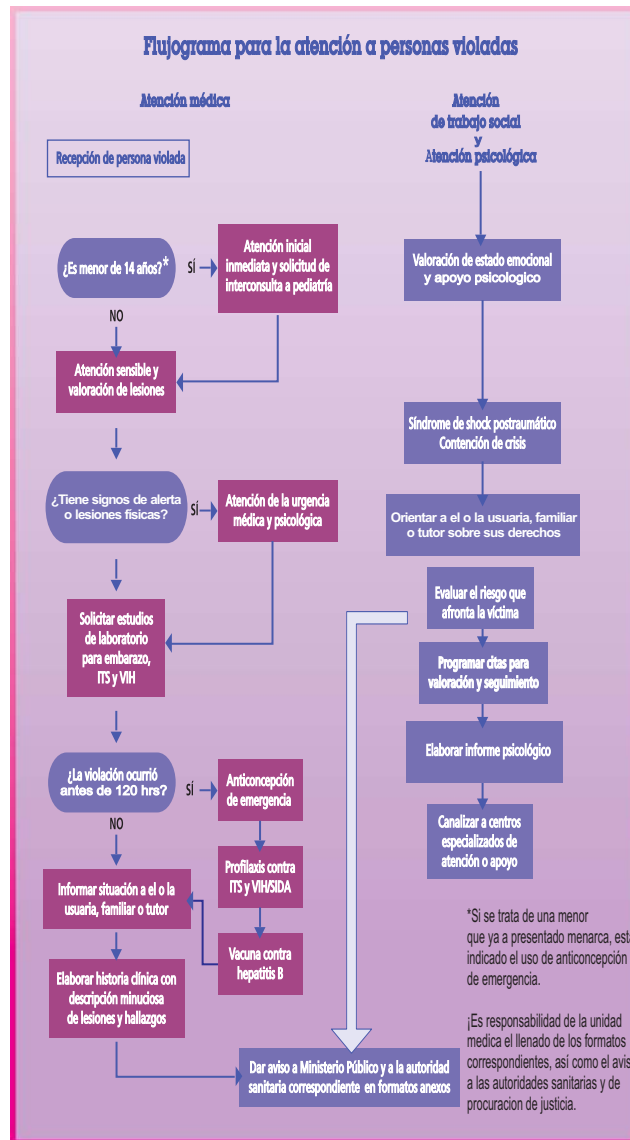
Flujograma para la atención a personas violadas

Atención médica

Recepción de persona violada

¿Es menor de 14 años?*

SÍ

Atención inicial inmediata y solicitud de interconsulta a pediatría

NO

Atención sensible y valoración de lesiones

¿Tiene signos de alerta o lesiones físicas?

SÍ

Atención de la urgencia médica y psicológica

Solicitar estudios de laboratorio para embarazo, ITS y VIH

¿La violación ocurrió antes de 120 hrs?

SÍ

Anticoncepción de emergencia

NO

Profilaxis contra ITS y VIH/SIDA

Informar situación a el o la usuaria, familiar o tutor

Vacuna contra hepatitis B

Elaborar historia clínica con descripción minuciosa de lesiones y hallazgos

Dar aviso a Ministerio Público y a la autoridad sanitaria correspondiente en formatos anexos

Atención de trabajo social y Atención psicológica

Valoración de estado emocional y apoyo psicologico

Síndrome de shock postraumático Contención de crisis

Orientar a el o la usuaria, familiar o tutor sobre sus derechos

Evaluar el riesgo que afronta la víctima

Programar citas para valoración y seguimiento

Elaborar informe psicológico

Canalizar a centros especializados de atención o apoyo

*Si se trata de una menor que ya a presentado menarca, est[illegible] indicado el uso de anticoncepción de emergencia.

¡Es responsabilidad de la unidad medica el llenado de los formatos correspondientes, así como el avis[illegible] a las autoridades sanitarias y de procuracion de justicia.